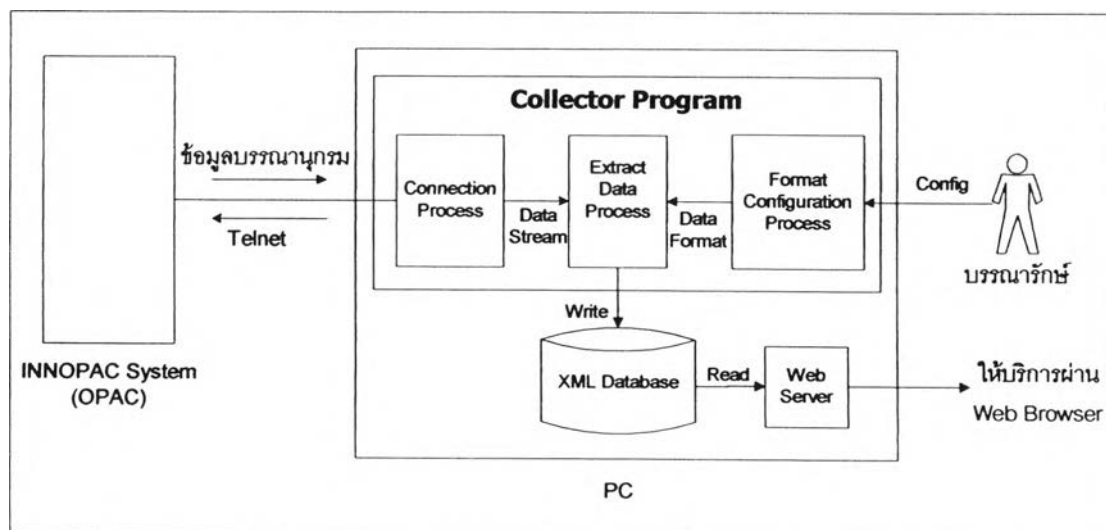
Collector Program

ข้อมูลบรรณานุกรม

Telnet

Connection Process

Data Stream

Extract Data Process

Data Format

Format Configuration Process

Config

บรรณารักษ์

Write

XML Database

Read

Web Server

ให้บริการผ่าน Web Browser

INNOPAC System (OPAC)

PC